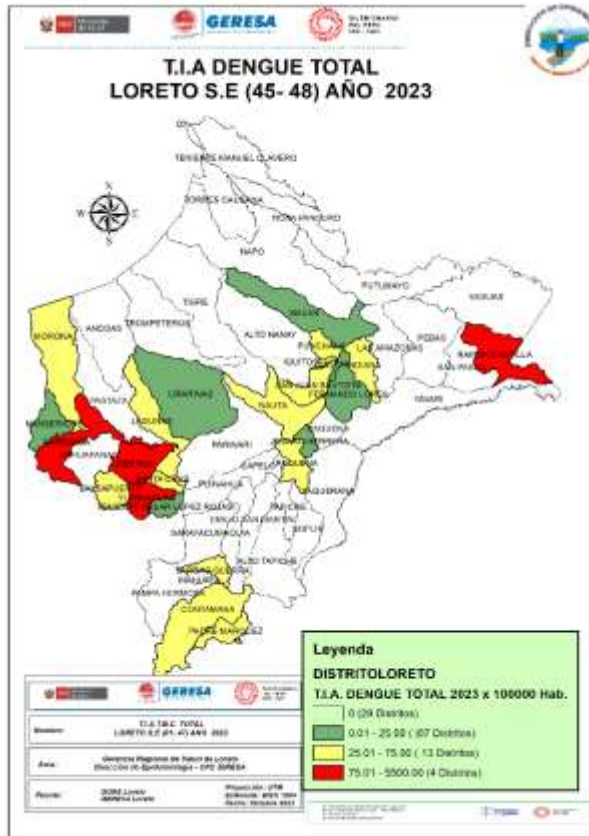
GERESA

T.I.A DENGUE TOTAL
LORETO S.E (45- 48) AÑO 2023

TENIENTE MANUEL CLAVERO
TORRES CAUSANA
ROSA PANDURO
NAPO
PUTUMAYO
YAGUAS
TIGRE
ANDOAS
TROMPETEROS
ALTO NANAY
MAZAN
PUNCHANA
LAS AMAZONAS
PEBAS
RAMON CASTILLA
SAN PABLO
YAVARI
MORONA
URARINAS
NAUTA
BELEN
FERNANDO LORES
MANSERICHE
PASTAZA
CAHUAPANAS
YURIMAGUAS
PARINARI
TIGRE
SAQUENA
SARAYACU
CAPELO
JEBEROS
LAGUNAS
PUINAHUA
SANTA CRUZ
TENIENTE CESAR LOPEZ ROJAS
EMILIO SAN MARTIN
MAQUIA
SARAYACU
ALTO TAPICHE
VARGAS GUERRA
PAMPA HERMOSA
CONTAMANA
PADRE MARQUEZ

Leyenda
DISTRITOLORETO
T.I.A. DENGUE TOTAL 2023 x 100000 Hab.
0 (29 Distritos)
0.01 - 25.00 ( 07 Distritos)
25.01 - 75.00 ( 13 Distritos)
75.01 - 5500.00 (4 Distritos)

GERESA
T.I.A DENGUE TOTAL
LORETO S.E (45- 48) AÑO 2023
Gerencia Regional de Salud de Loreto
Dirección de Epidemiología - CPD GERESA
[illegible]